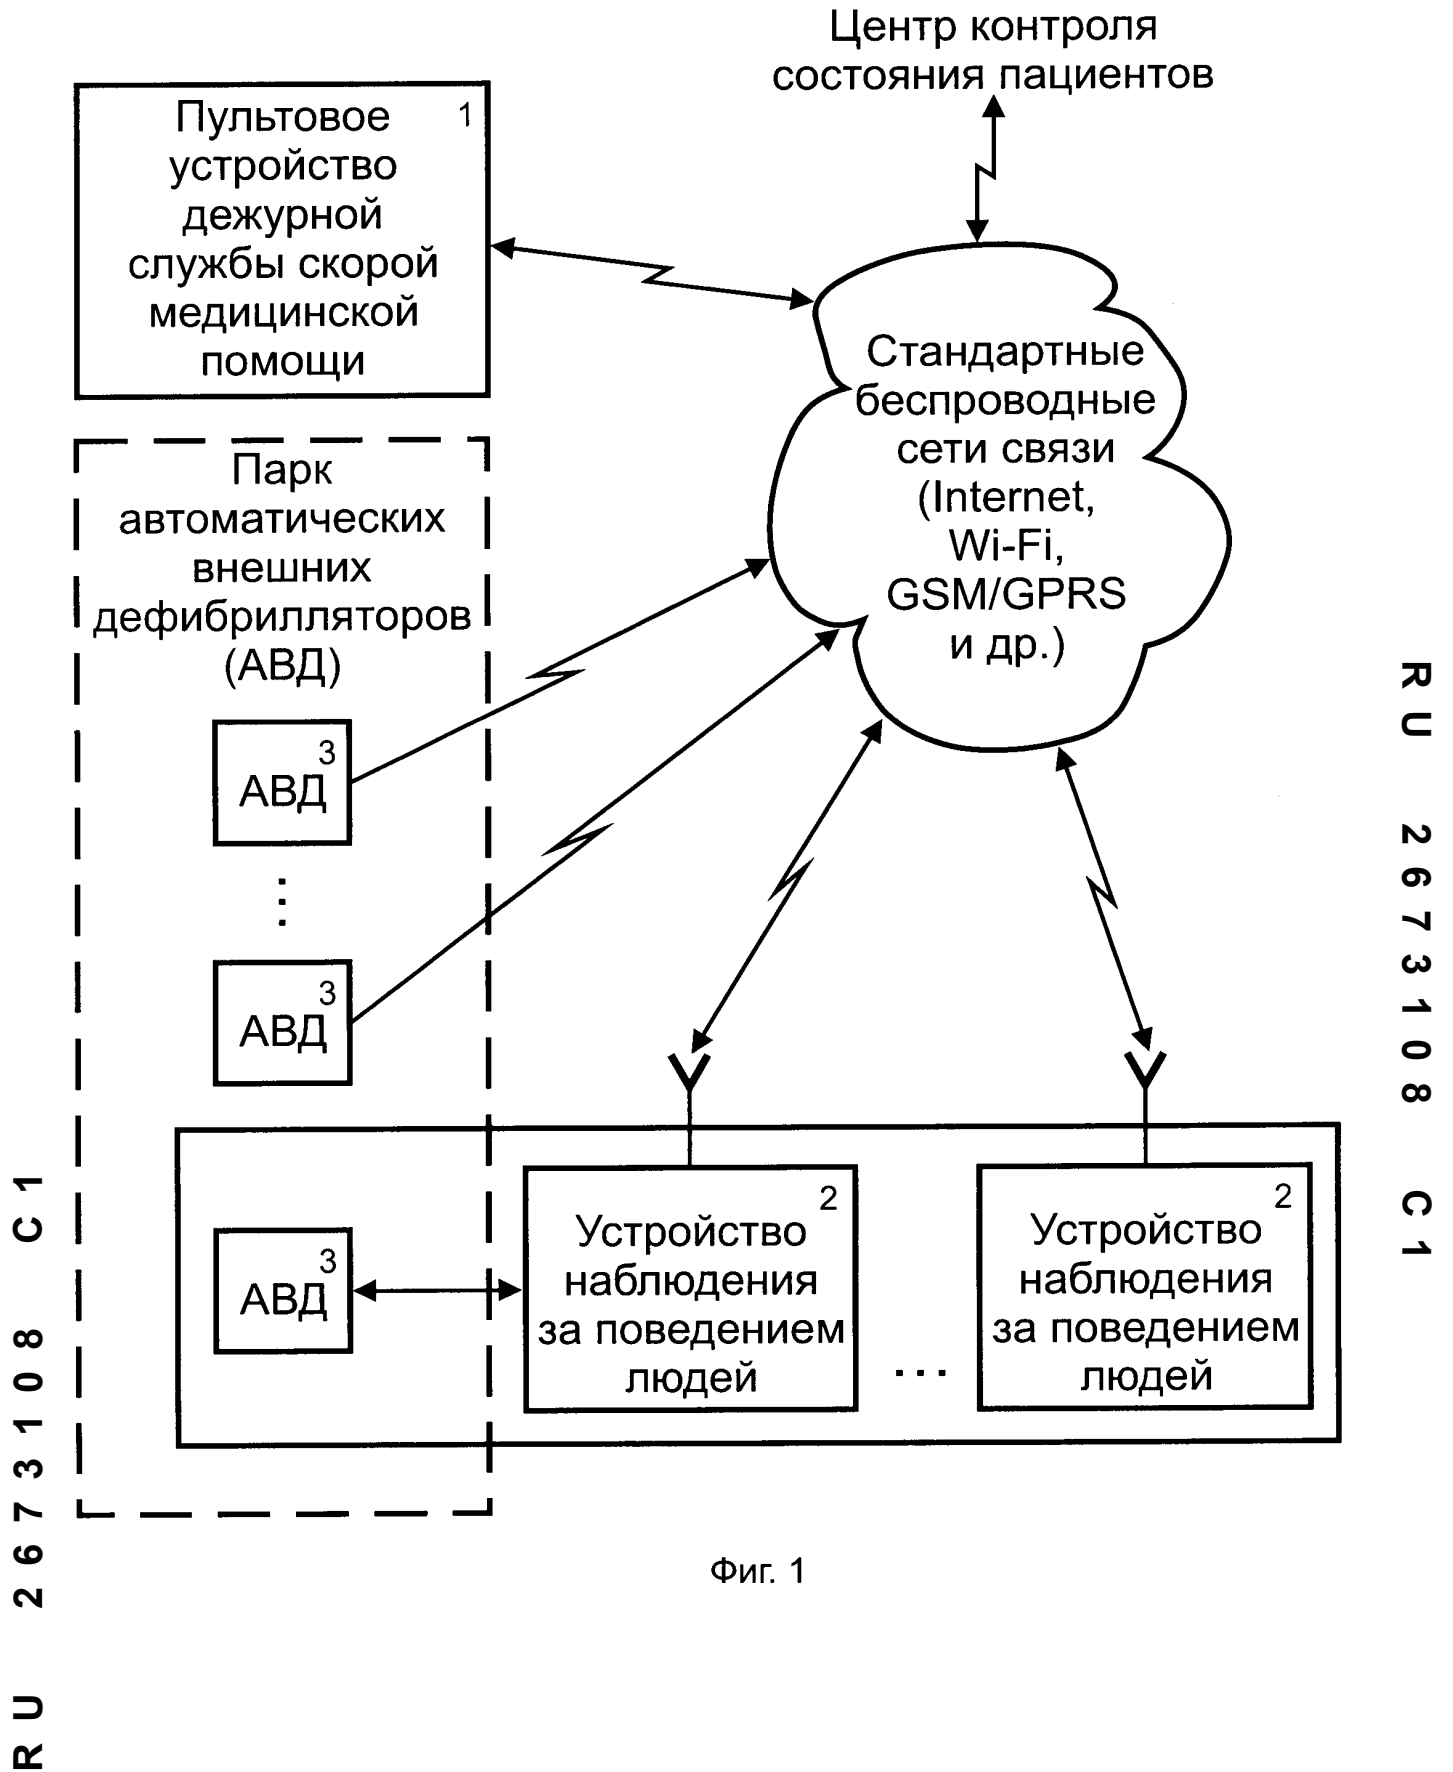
Центр контроля состояния пациентов

Пультовое устройство дежурной службы скорой медицинской помощи 1

Стандартные беспроводные сети связи (Internet, Wi-Fi, GSM/GPRS и др.)

Парк автоматических внешних дефибрилляторов (АВД)

АВД 3

...

АВД 3

АВД 3

Устройство наблюдения за поведением людей 2

...

Устройство наблюдения за поведением людей 2

Фиг. 1

RU 2673108 C1

RU 2673108 C1